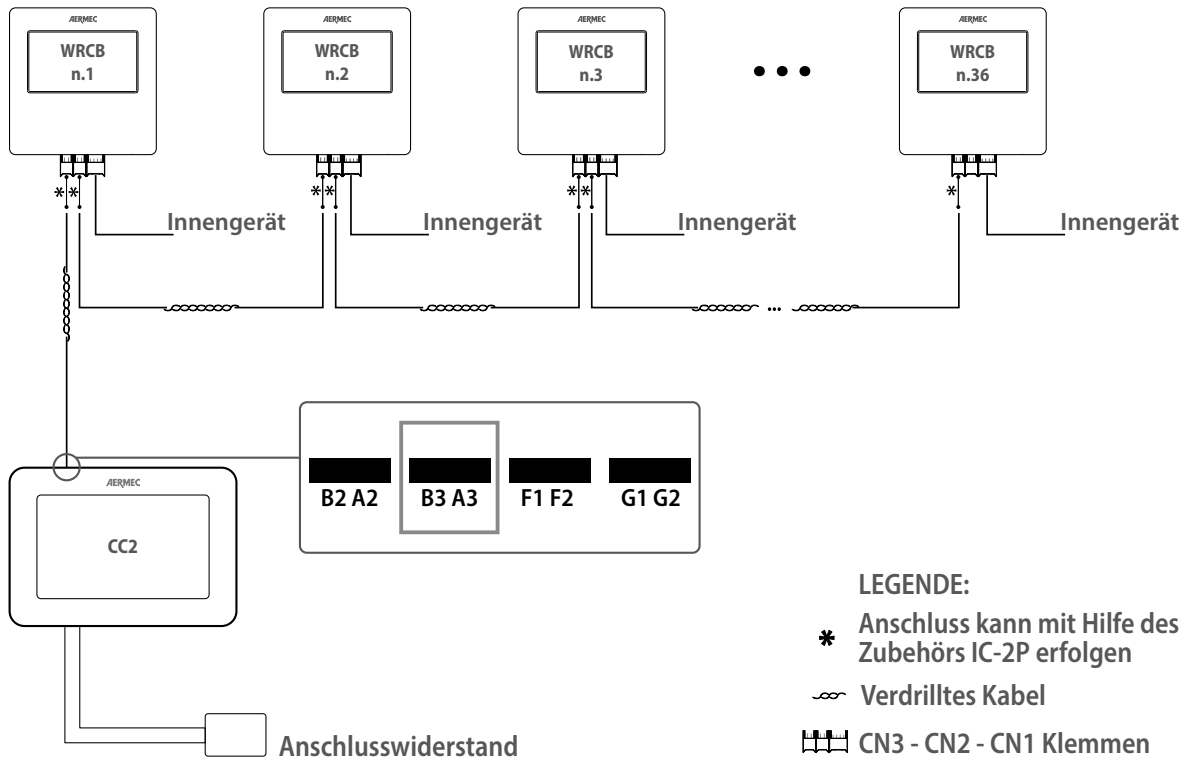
AERMEC
WRCB
n.1

AERMEC
WRCB
n.2

AERMEC
WRCB
n.3

AERMEC
WRCB
n.36

* *
Innengerät
* *
Innengerät
* *
Innengerät
*
Innengerät

...

AERMEC
CC2

B2 A2
B3 A3
F1 F2
G1 G2

Anschlusswiderstand

LEGENDE:
* Anschluss kann mit Hilfe des Zubehörs IC-2P erfolgen
Verdrilltes Kabel
CN3 - CN2 - CN1 Klemmen